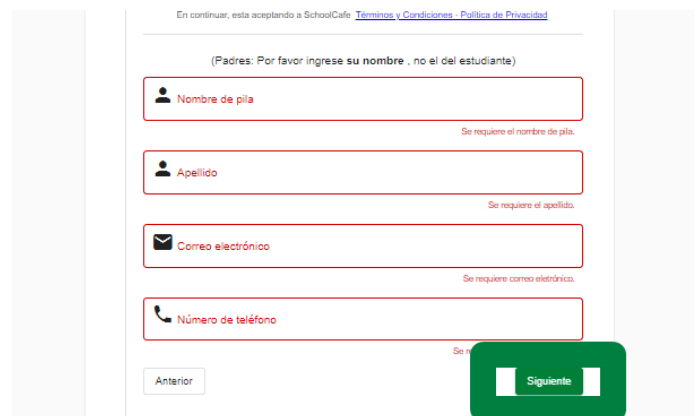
En continuar, esta aceptando a SchoolCafe Términos y Condiciones - Política de Privacidad

(Padres: Por favor ingrese su nombre , no el del estudiante)

Nombre de pila

Se requiere el nombre de pila.

Apellido

Se requiere el apellido.

Correo electrónico

Se requiere correo eletrónico.

Número de teléfono

Se r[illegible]

Anterior

Siguiente